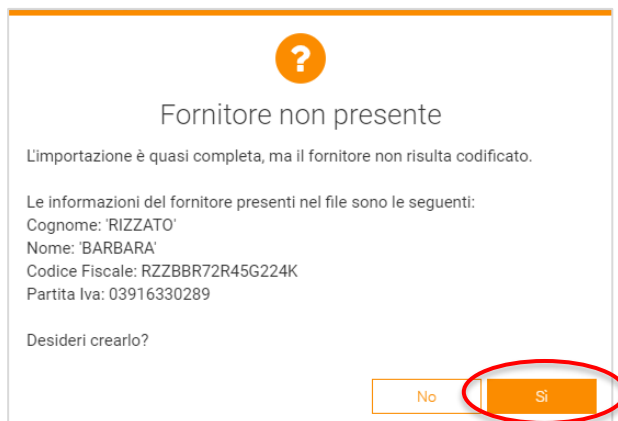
?

Fornitore non presente

L'importazione è quasi completa, ma il fornitore non risulta codificato.

Le informazioni del fornitore presenti nel file sono le seguenti:
Cognome: 'RIZZATO'
Nome: 'BARBARA'
Codice Fiscale: RZZBBR72R45G224K
Partita Iva: 03916330289

Desideri crearlo?

No

Si